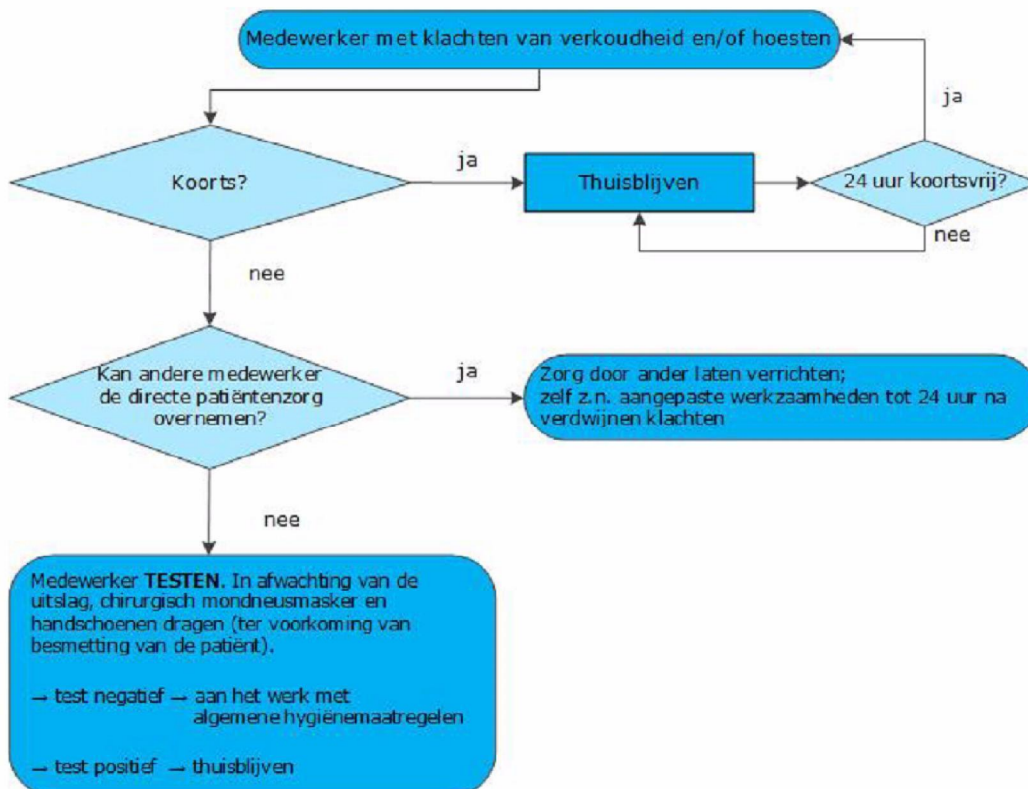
Medewerker met klachten van verkoudheid en/of hoesten

Koorts?

ja

Thuisblijven

24 uur koortsvrij?

ja

nee

nee

Kan andere medewerker de directe patiëntenzorg overnemen?

ja

Zorg door ander laten verrichten; zelf z.n. aangepaste werkzaamheden tot 24 uur na verdwijnen klachten

nee

Medewerker **TESTEN**. In afwachting van de uitslag, chirurgisch mondneusmasker en handschoenen dragen (ter voorkoming van besmetting van de patiënt).

→ test negatief → aan het werk met algemene hygiënemaatregelen

→ test positief → thuisblijven